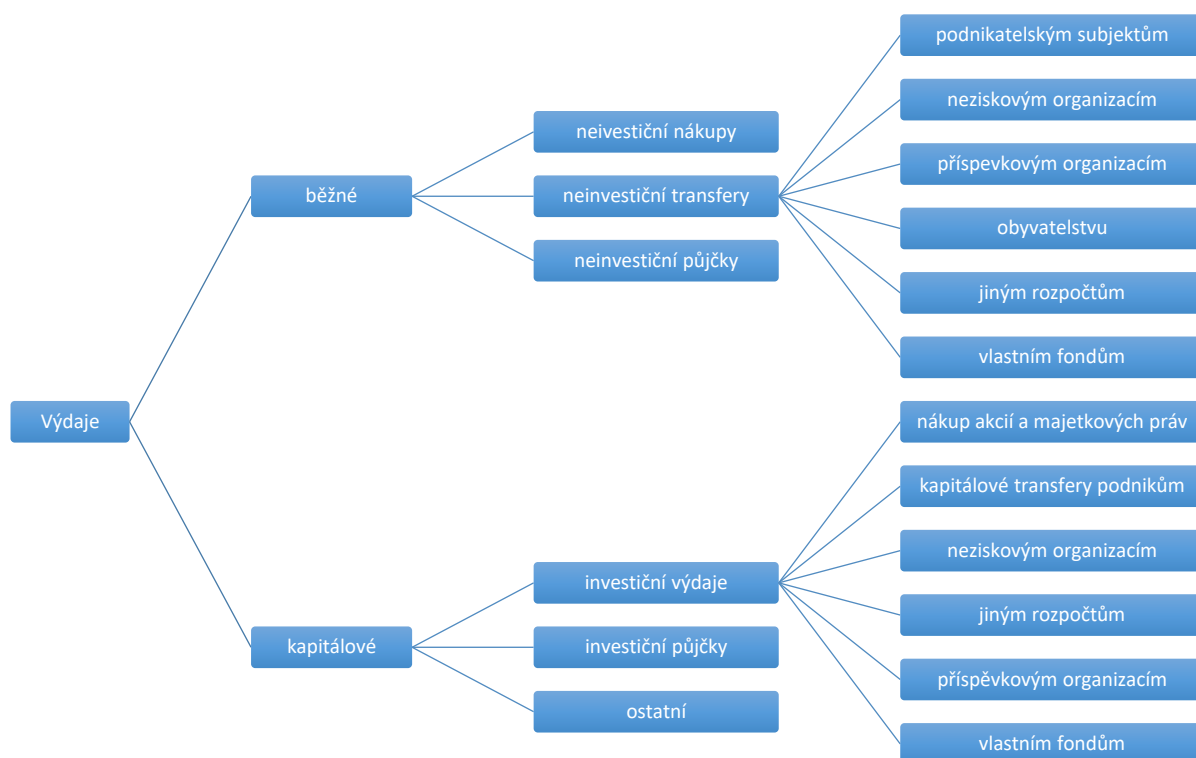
Výdaje

běžné

neivestiční nákupy

neinvestiční transfery

podnikatelským subjektům

neziskovým organizacím

příspevkovým organizacím

obyvatelstvu

jiným rozpočtům

vlastním fondům

neinvestiční půjčky

kapitálové

investiční výdaje

nákup akcií a majetkových práv

kapitálové transfery podnikům

neziskovým organizacím

jiným rozpočtům

příspěvkovým organizacím

vlastním fondům

investiční půjčky

ostatní